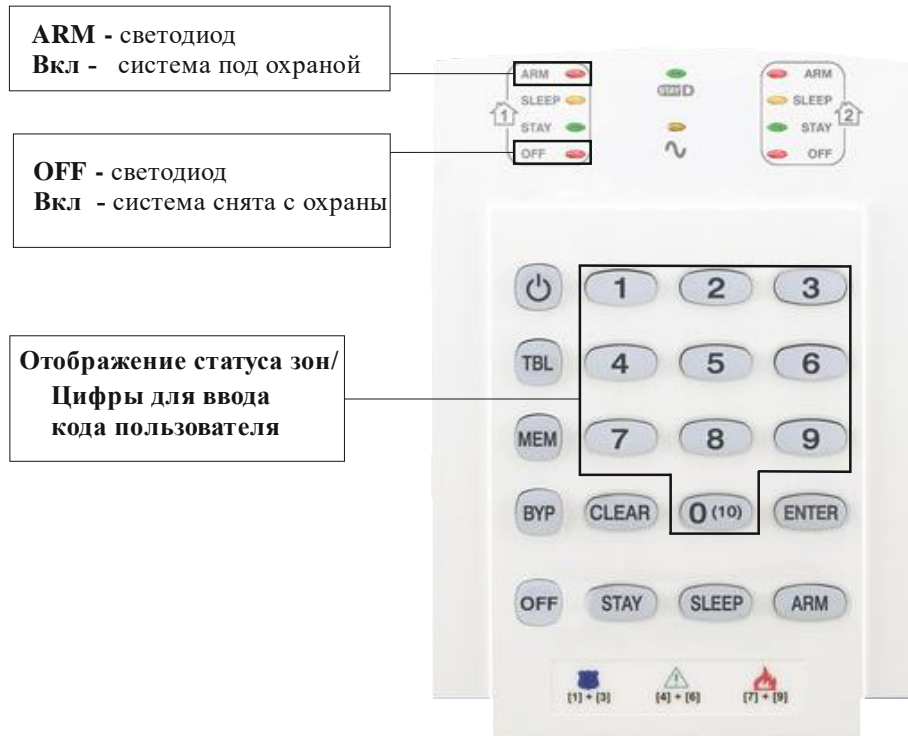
**ARM -** светодиод
**Вкл -** система под охраной

**OFF -** светодиод
**Вкл -** система снята с охраны

**Отображение статуса зон/ Цифры для ввода кода пользователя**

ARM
SLEEP
STAY
OFF
1

STATUS
∿

ARM
SLEEP
STAY
OFF
2

1 2 3
TBL 4 5 6
MEM 7 8 9
BYP CLEAR 0 (10) ENTER
OFF STAY SLEEP ARM

[1] + [3]
[4] + [6]
[7] + [9]